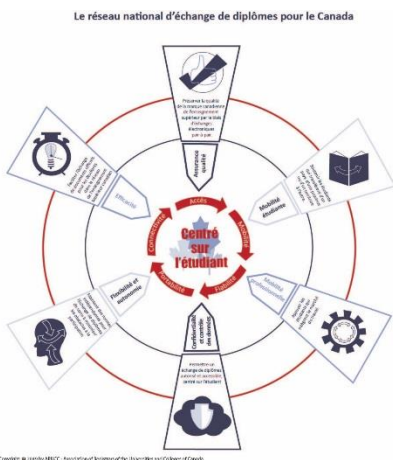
Le réseau national d'échange de diplômes pour le Canada

Préserver la qualité de la mise en œuvre des normes de l'échange supérieur par le biais d'échange électronique pair à pair

Assurance qualité

Mobilité étudiante

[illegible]

Mobilité professionnelle

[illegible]

Confidentialité et contrôle des données

Améliorer un échange de diplômes national et sécurisé centré sur l'étudiant

Flexibilité et autonomie

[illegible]

Efficacité

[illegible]

Accès

Mobilité

Fiabilité

Flexibilité

Connectivité

Centré sur l'étudiant

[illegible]